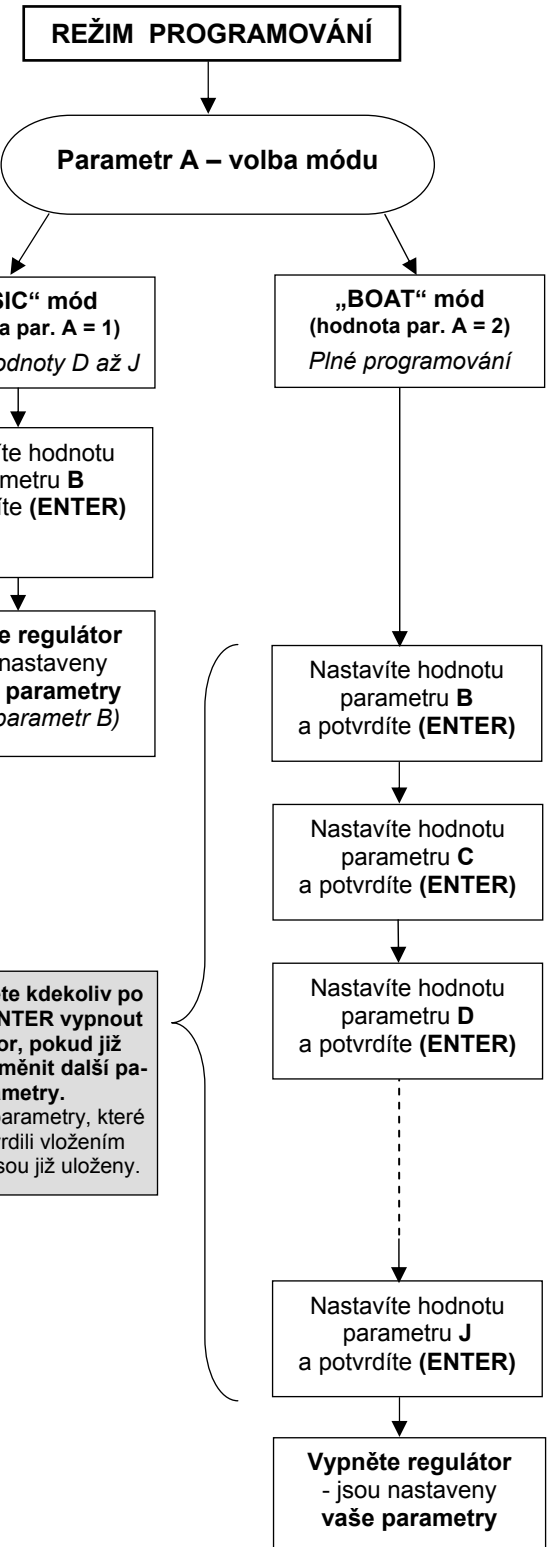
**REŽIM PROGRAMOVÁNÍ**

**Parametr A – volba módu**

**SIC" mód**
**a par. A = 1)**
*odnoty D až J*

íte hodnotu
metru **B**
íte **(ENTER)**

**e regulátor**
nastaveny
**parametry**
*parametr B)*

**„BOAT" mód**
**(hodnota par. A = 2)**
*Plné programování*

Nastavíte hodnotu parametru **B** a potvrdíte **(ENTER)**

Nastavíte hodnotu parametru **C** a potvrdíte **(ENTER)**

Nastavíte hodnotu parametru **D** a potvrdíte **(ENTER)**

**te kdekoliv po**
**NTER vypnout**
**or, pokud již**
**měnit další parametry.**
arametry, které
rdili vložením
sou již uloženy.

Nastavíte hodnotu parametru **J** a potvrdíte **(ENTER)**

**Vypněte regulátor**
- jsou nastaveny
**vaše parametry**